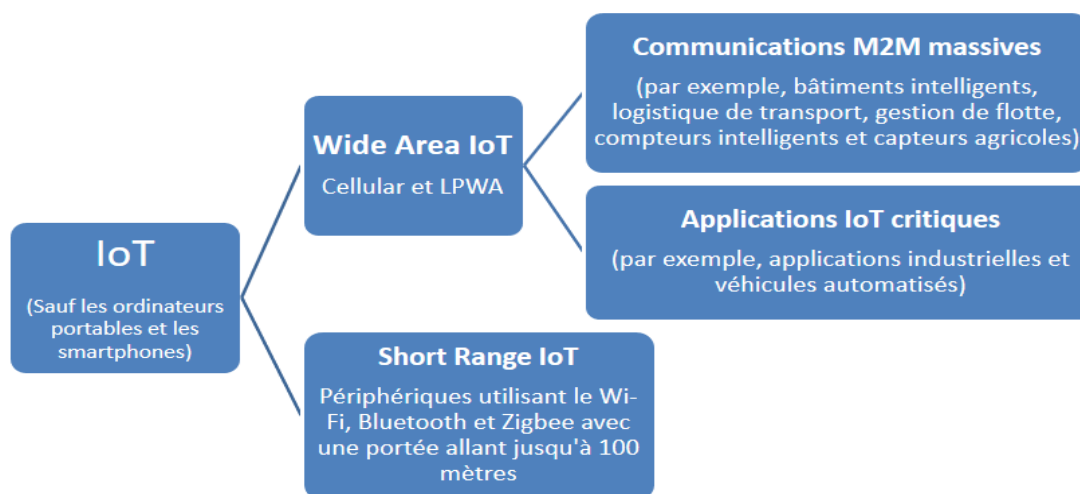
IoT

(Sauf les ordinateurs portables et les smartphones)

Wide Area IoT

Cellular et LPWA

Communications M2M massives

(par exemple, bâtiments intelligents, logistique de transport, gestion de flotte, compteurs intelligents et capteurs agricoles)

Applications IoT critiques

(par exemple, applications industrielles et véhicules automatisés)

Short Range IoT

Périphériques utilisant le Wi-Fi, Bluetooth et Zigbee avec une portée allant jusqu'à 100 mètres